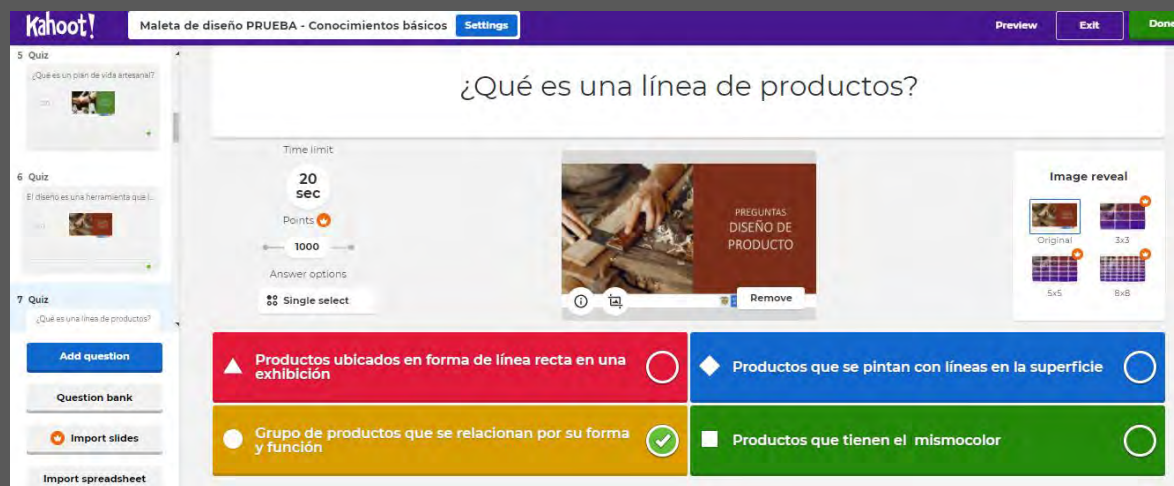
Kahoot!
Maleta de diseño PRUEBA - Conocimientos básicos
Settings
Preview
Exit
Done

5 Quiz
¿Qué es un plan de vida artesanal?

6 Quiz
El diseño es una herramienta que l...

7 Quiz
¿Qué es una línea de productos?

Add question
Question bank
Import slides
Import spreadsheet

¿Qué es una línea de productos?

Time limit
20 sec
Points
1000
Answer options
Single select

PREGUNTAS
DISEÑO DE PRODUCTO
Remove

Image reveal
Original
3x3
5x5
8x8

Productos ubicados en forma de línea recta en una exhibición
Productos que se pintan con líneas en la superficie
Grupo de productos que se relacionan por su forma y función
Productos que tienen el mismocolor